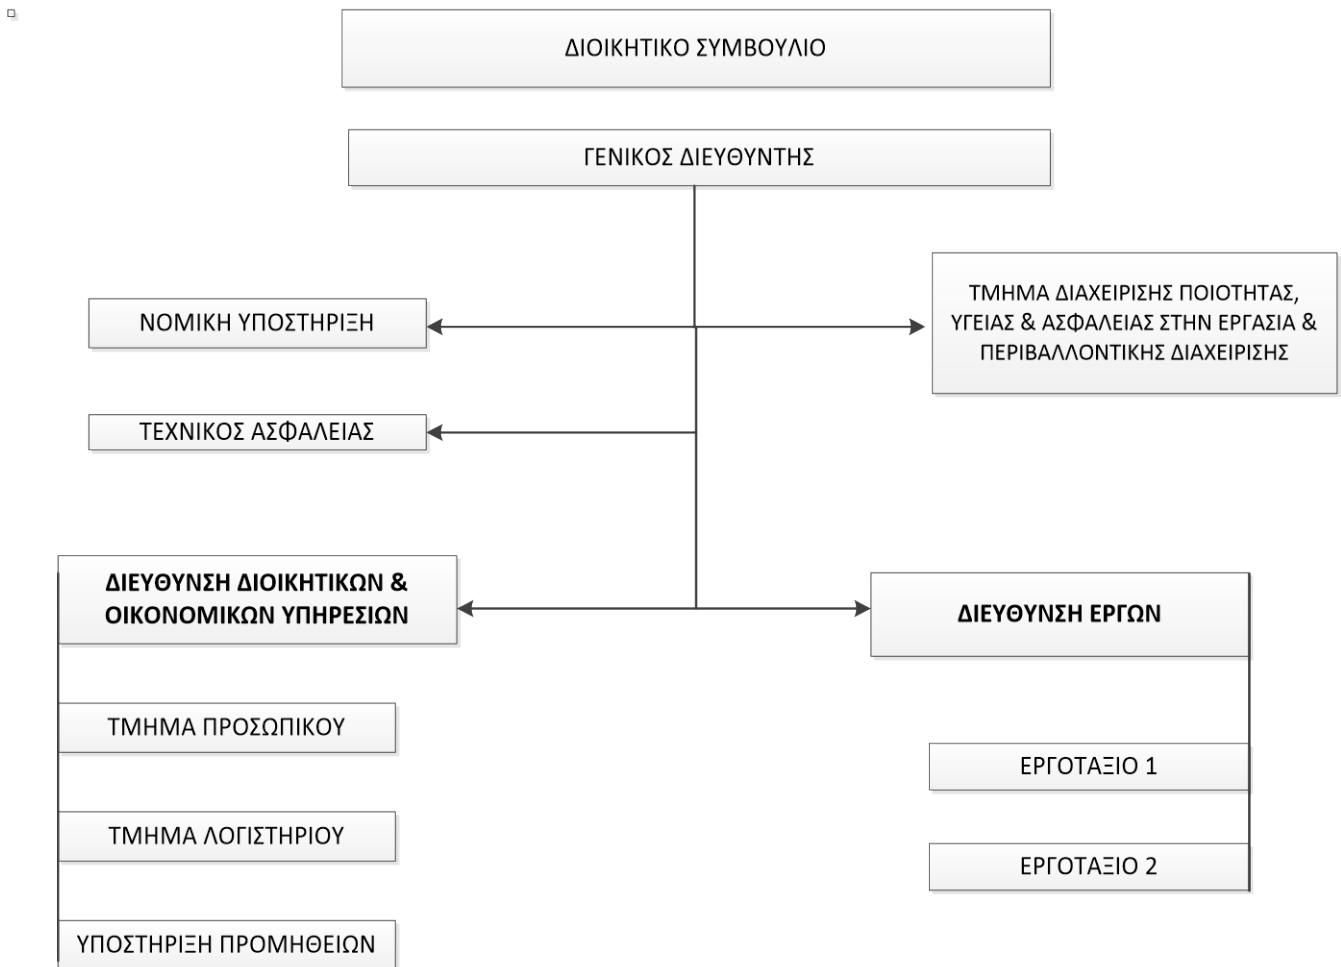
ΔΙΟΙΚΗΤΙΚΟ ΣΥΜΒΟΥΛΙΟ

ΓΕΝΙΚΟΣ ΔΙΕΥΘΥΝΤΗΣ

ΝΟΜΙΚΗ ΥΠΟΣΤΗΡΙΞΗ

ΤΜΗΜΑ ΔΙΑΧΕΙΡΙΣΗΣ ΠΟΙΟΤΗΤΑΣ, ΥΓΕΙΑΣ & ΑΣΦΑΛΕΙΑΣ ΣΤΗΝ ΕΡΓΑΣΙΑ & ΠΕΡΙΒΑΛΛΟΝΤΙΚΗΣ ΔΙΑΧΕΙΡΙΣΗΣ

ΤΕΧΝΙΚΟΣ ΑΣΦΑΛΕΙΑΣ

ΔΙΕΥΘΥΝΣΗ ΔΙΟΙΚΗΤΙΚΩΝ & ΟΙΚΟΝΟΜΙΚΩΝ ΥΠΗΡΕΣΙΩΝ

ΔΙΕΥΘΥΝΣΗ ΕΡΓΩΝ

ΤΜΗΜΑ ΠΡΟΣΩΠΙΚΟΥ

ΕΡΓΟΤΑΞΙΟ 1

ΤΜΗΜΑ ΛΟΓΙΣΤΗΡΙΟΥ

ΕΡΓΟΤΑΞΙΟ 2

ΥΠΟΣΤΗΡΙΞΗ ΠΡΟΜΗΘΕΙΩΝ